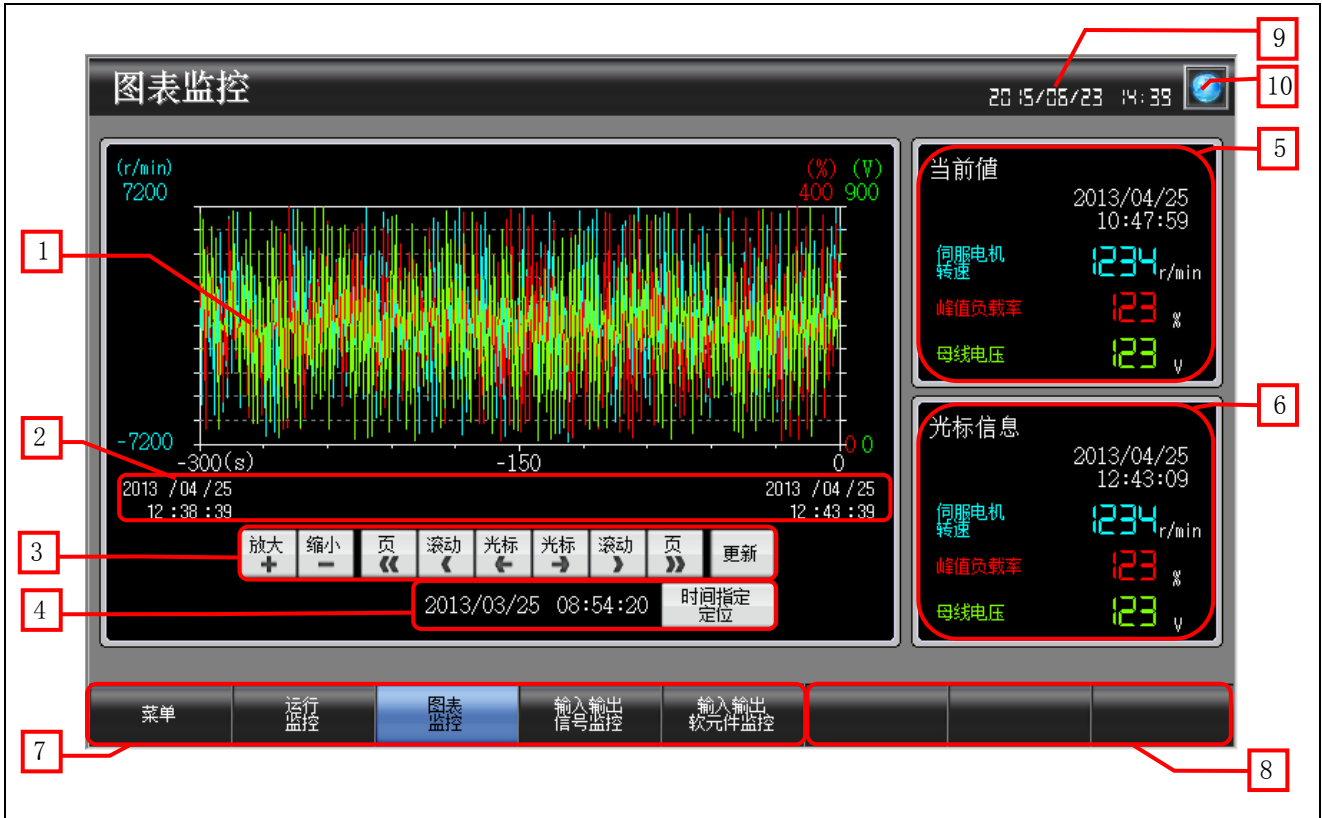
图表监控

2015/06/23 14:39

9

10

(r/min)
7200

(%) (V)
400 900

-7200

0 0

-300(s)

-150

0

1

2

2013 /04 /25
12 :38 :39

2013 /04 /25
12 :43 :39

3

放大 +
缩小 −
页 《
滚动 〈
光标 ←
光标 →
滚动 〉
页 》
更新

4

2013/03/25 08:54:20

时间指定
定位

5

当前値
2013/04/25
10:47:59

伺服电机
转速
1234 r/min

峰值负载率
123 %

母线电压
123 V

6

光标信息
2013/04/25
12:43:09

伺服电机
转速
1234 r/min

峰值负载率
123 %

母线电压
123 V

菜单
运行
监控
图表
监控
输入输出
信号监控
输入输出
软元件监控

7

8